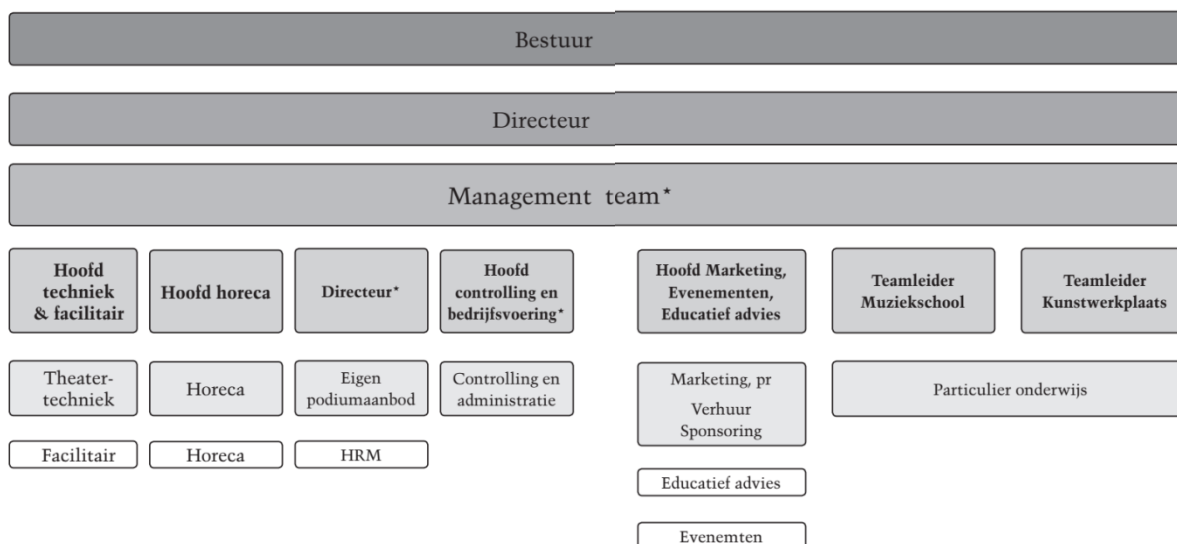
Bestuur

Directeur

Management team*

Hoofd techniek & facilitair

Hoofd horeca

Directeur*

Hoofd controlling en bedrijfsvoering*

Hoofd Marketing, Evenementen, Educatief advies

Teamleider Muziekschool

Teamleider Kunstwerkplaats

Theatertechniek

Horeca

Eigen podiumaanbod

Controlling en administratie

Marketing, pr Verhuur Sponsoring

Particulier onderwijs

Facilitair

Horeca

HRM

Educatief advies

Evenemten